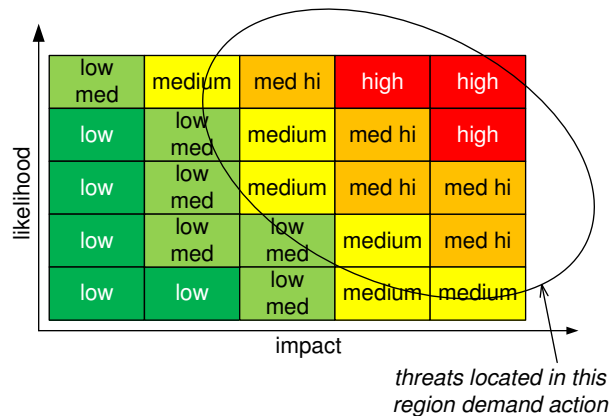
| low med | medium | med hi | high | high |
|---|---|---|---|---|
| low | low med | medium | med hi | high |
| low | low med | medium | med hi | med hi |
| low | low med | low med | medium | med hi |
| low | low | low med | medium | medium |

likelihood

impact

threats located in this region demand action